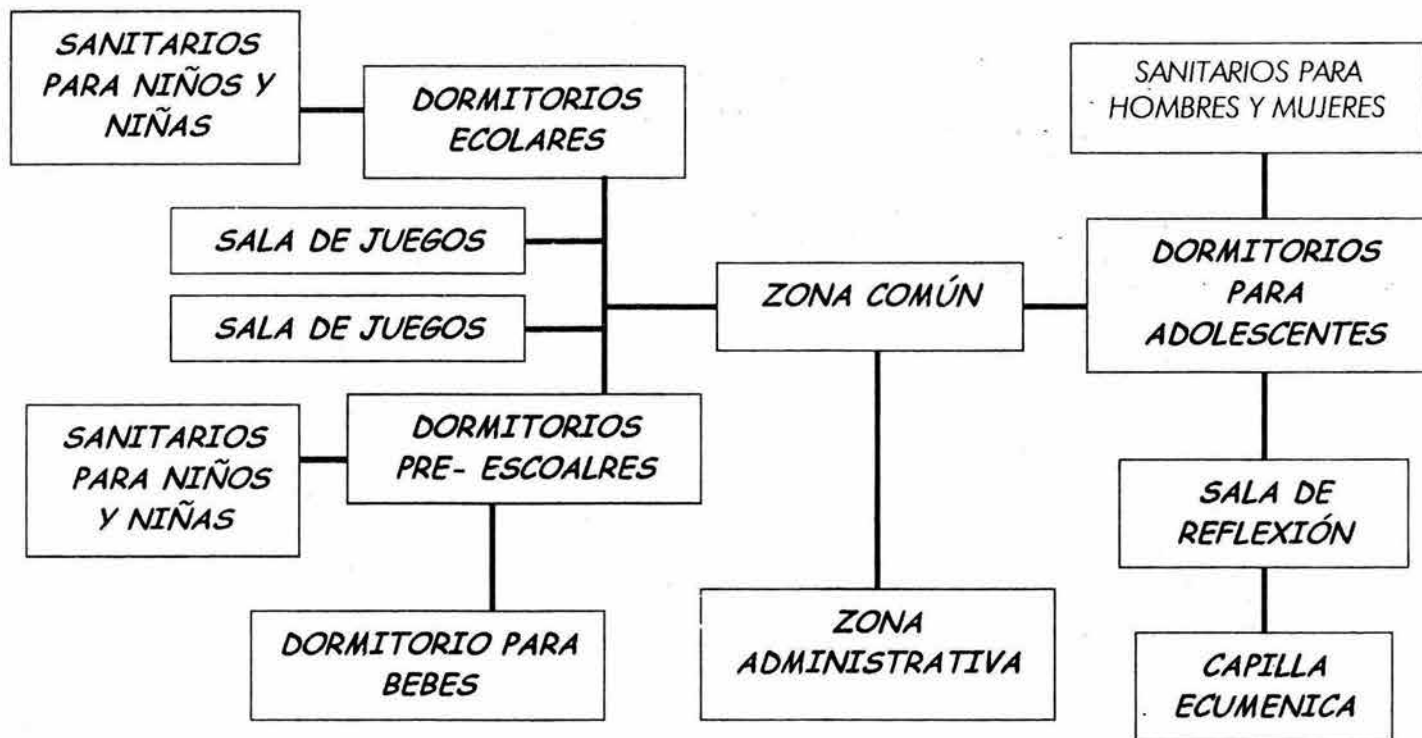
SANITARIOS PARA NIÑOS Y NIÑAS

DORMITORIOS ECOLARES

SANITARIOS PARA HOMBRES Y MUJERES

SALA DE JUEGOS

SALA DE JUEGOS

ZONA COMÚN

DORMITORIOS PARA ADOLESCENTES

SANITARIOS PARA NIÑOS Y NIÑAS

DORMITORIOS PRE- ESCOALRES

SALA DE REFLEXIÓN

DORMITORIO PARA BEBES

ZONA ADMINISTRATIVA

CAPILLA ECUMENICA